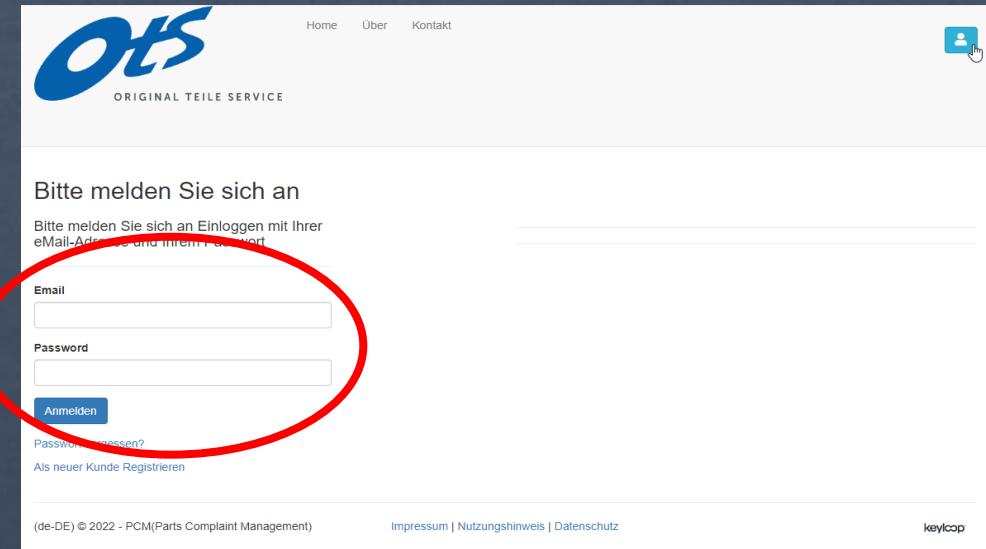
OTS
ORIGINAL TEILE SERVICE

Home Über Kontakt

Bitte melden Sie sich an

Bitte melden Sie sich an Einloggen mit Ihrer eMail-Adr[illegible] und Ihrem P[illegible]wort

Email

Password

Anmelden

Passwo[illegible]rgessen?

Als neuer Kunde Registrieren

(de-DE) © 2022 - PCM(Parts Complaint Management)

Impressum | Nutzungshinweis | Datenschutz

keylcop